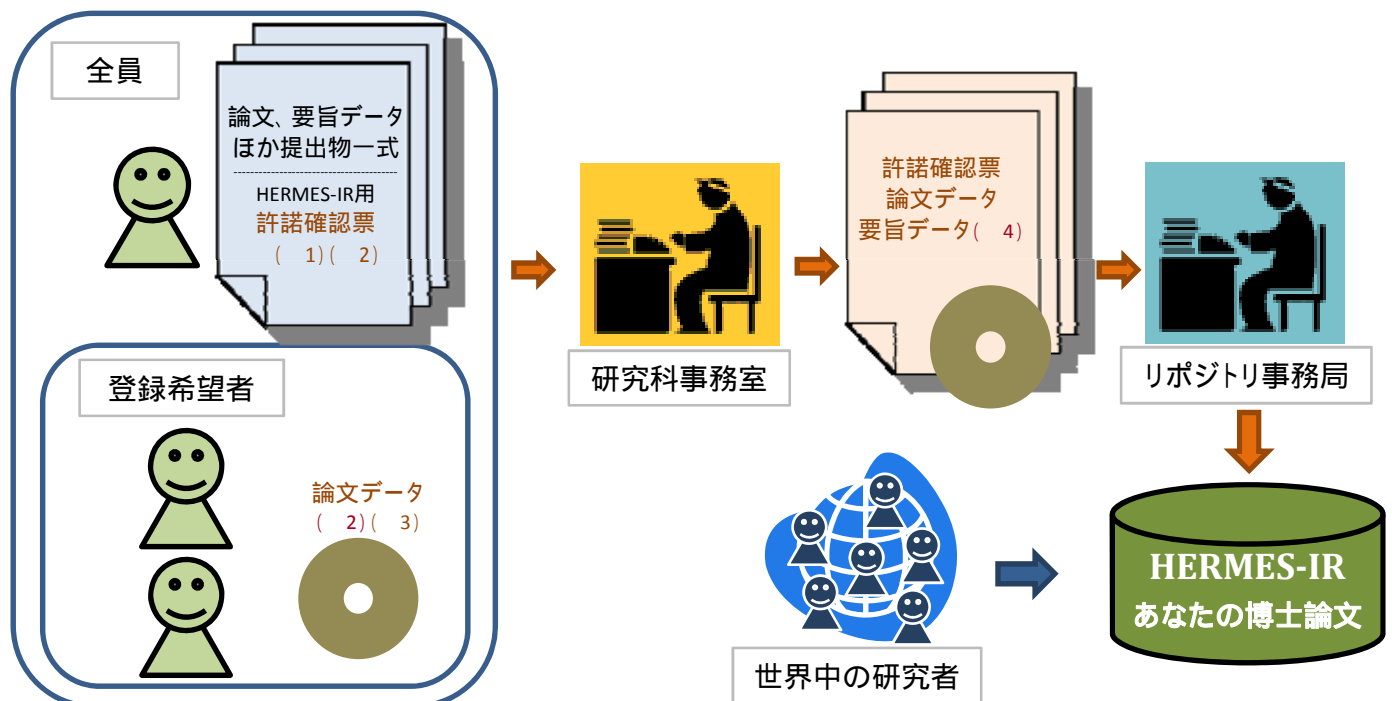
全員

論文、要旨データほか提出物一式

HERMES-IR用
許諾確認票
（ 1）（ 2）

登録希望者

論文データ
（ 2）（ 3）

研究科事務室

許諾確認票
論文データ
要旨データ（ 4）

リポジトリ事務局

世界中の研究者

HERMES-IR
あなたの博士論文